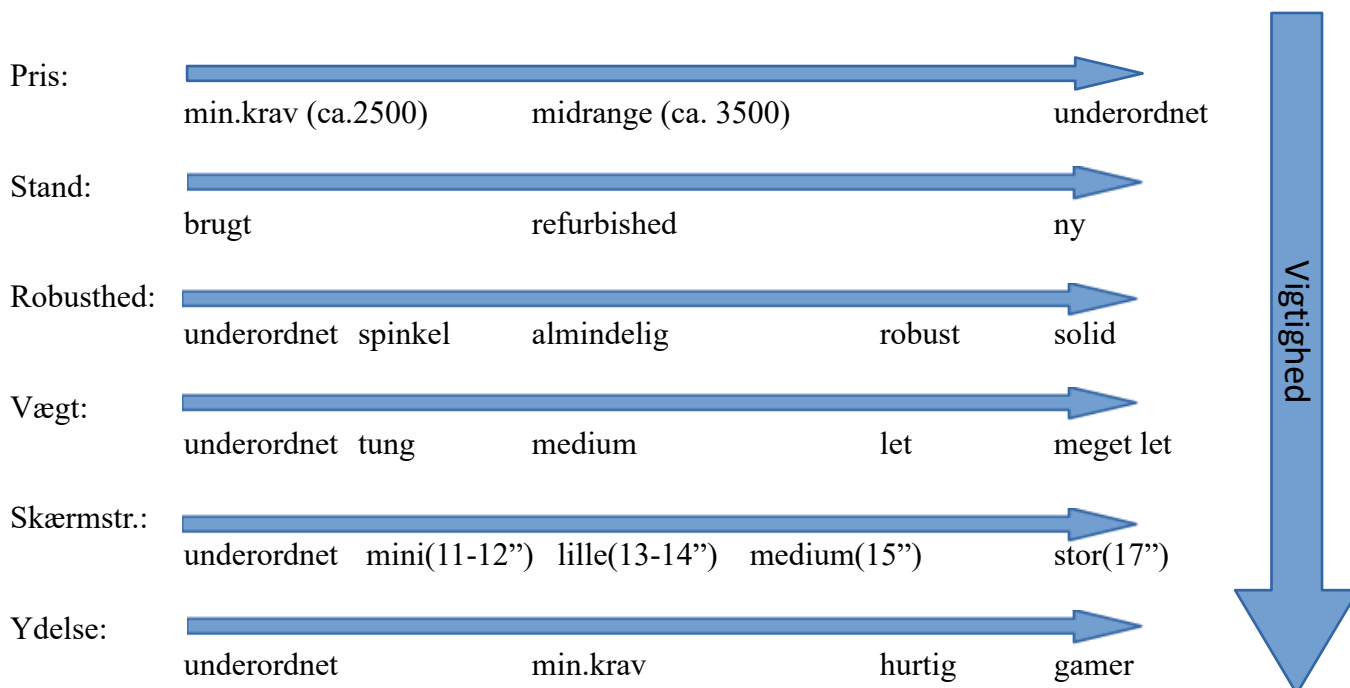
Pris:
min.krav (ca.2500) midrange (ca. 3500) underordnet

Stand:
brugt refurbished ny

Robusthed:
underordnet spinkel almindelig robust solid

Vægt:
underordnet tung medium let meget let

Skærmstr.:
underordnet mini(11-12") lille(13-14") medium(15") stor(17")

Ydelse:
underordnet min.krav hurtig gamer

Vigtighed